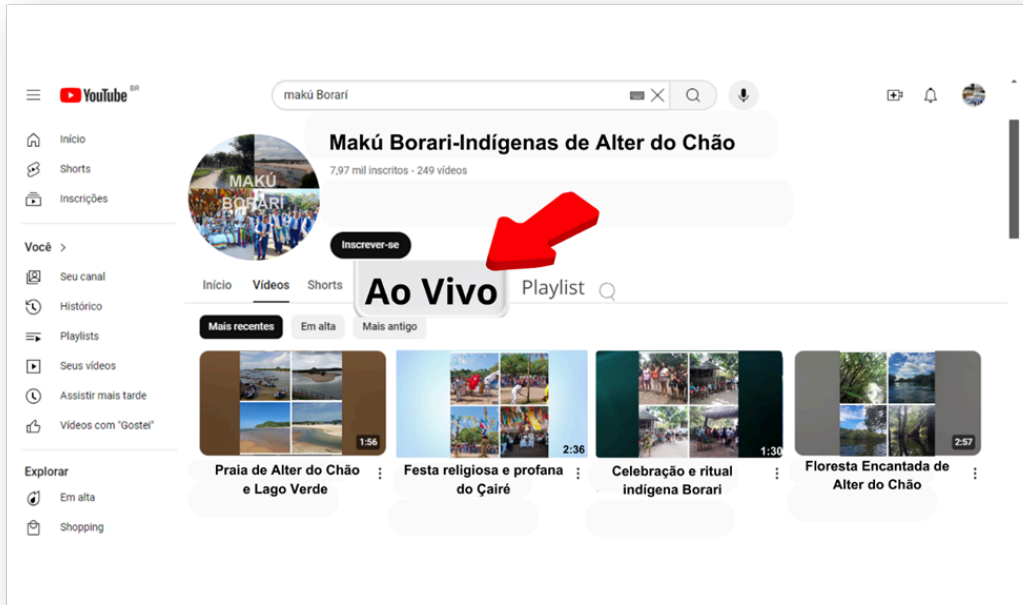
YouTube BR

makú Borarí

Início
Shorts
Inscrições

Você >
Seu canal
Histórico
Playlists
Seus vídeos
Assistir mais tarde
Vídeos com "Gostei"

Explorar
Em alta
Shopping

MAKÚ BORARI

Makú Borari-Indígenas de Alter do Chão

7,97 mil inscritos · 249 vídeos

Inscrever-se

Início Vídeos Shorts Ao Vivo Playlist

Mais recentes Em alta Mais antigo

1:56
Praia de Alter do Chão e Lago Verde

2:36
Festa religiosa e profana do Çairé

1:30
Celebração e ritual indígena Borari

2:57
Floresta Encantada de Alter do Chão